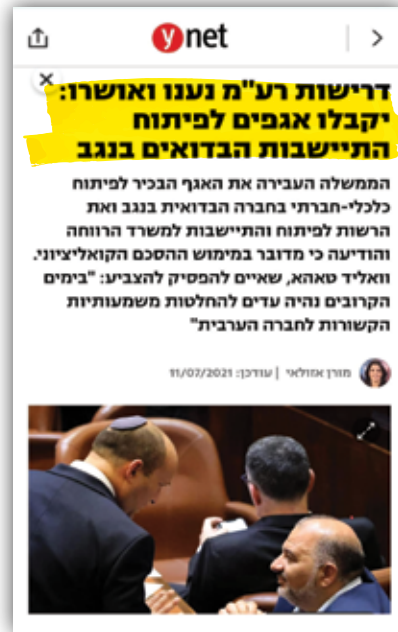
ynet

דרישות רע"מ נענו ואושרו: יקבלו אגפים לפיתוח התיישבות הבדואים בנגב

הממשלה העבירה את האגף הבכיר לפיתוח כלכלי-חברתי בחברה הבדואית בנגב ואת הרשות לפיתוח והתיישבות למשרד הרווחה והודיעה כי מדובר במימוש ההסכם הקואליציוני. וואליד טאהא, שאיים להפסיק להצביע: "בימים הקרובים נהיה עדים להחלטות משמעותיות הקשורות לחברה הערבית"

מורן אזולאי | עודכן: 11/07/2021